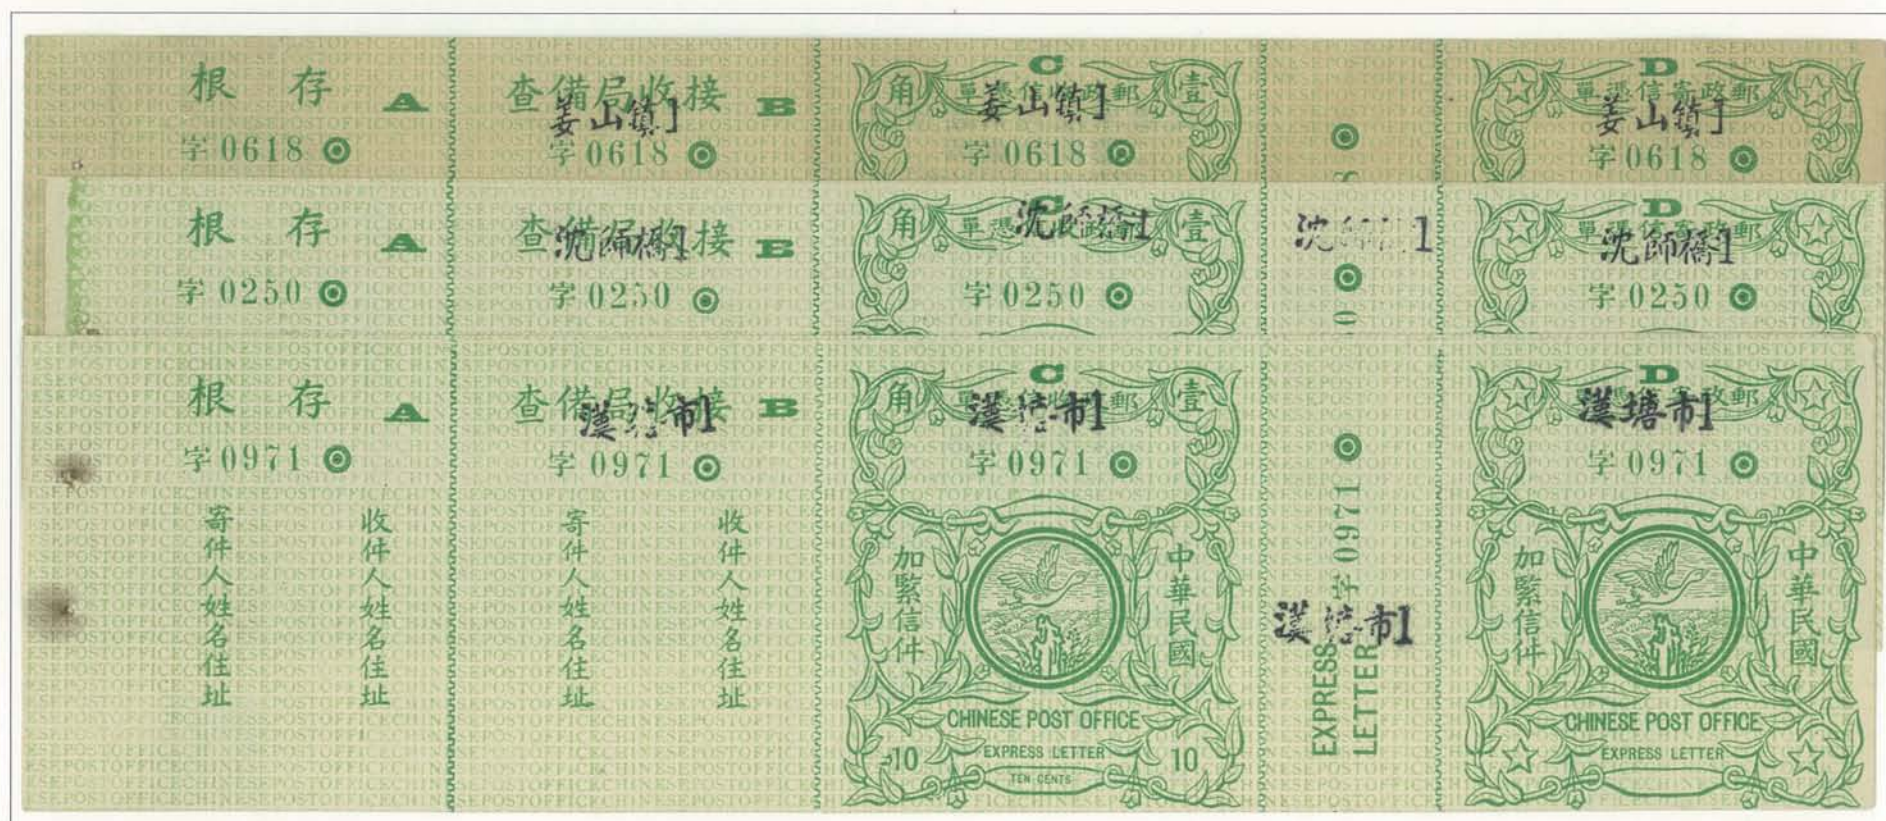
根 存 A
字 0618

查備局收接 B
姜山鎮]
字 0618

C
角 郵政寄信憑單 壹
姜山鎮]
字 0618

D
郵政寄信憑單
姜山鎮]
字 0618

根 存 A
字 0250

查備局收接 B
沈師橋1
字 0250

C
角 郵政寄信憑單 壹
沈師橋1
字 0250

沈師橋1

D
郵政寄信憑單
沈師橋1
字 0250

根 存 A
字 0971
寄件人姓名住址
收件人姓名住址

查備局收接 B
漢塘市1
字 0971
寄件人姓名住址
收件人姓名住址

C
角 郵政寄信憑單 壹
漢塘市1
字 0971
加緊信件
中華民國
CHINESE POST OFFICE
EXPRESS LETTER
TEN CENTS
10 10

字 0971
漢塘市1
EXPRESS LETTER

D
郵政寄信憑單
漢塘市1
字 0971
加緊信件
中華民國
CHINESE POST OFFICE
EXPRESS LETTER